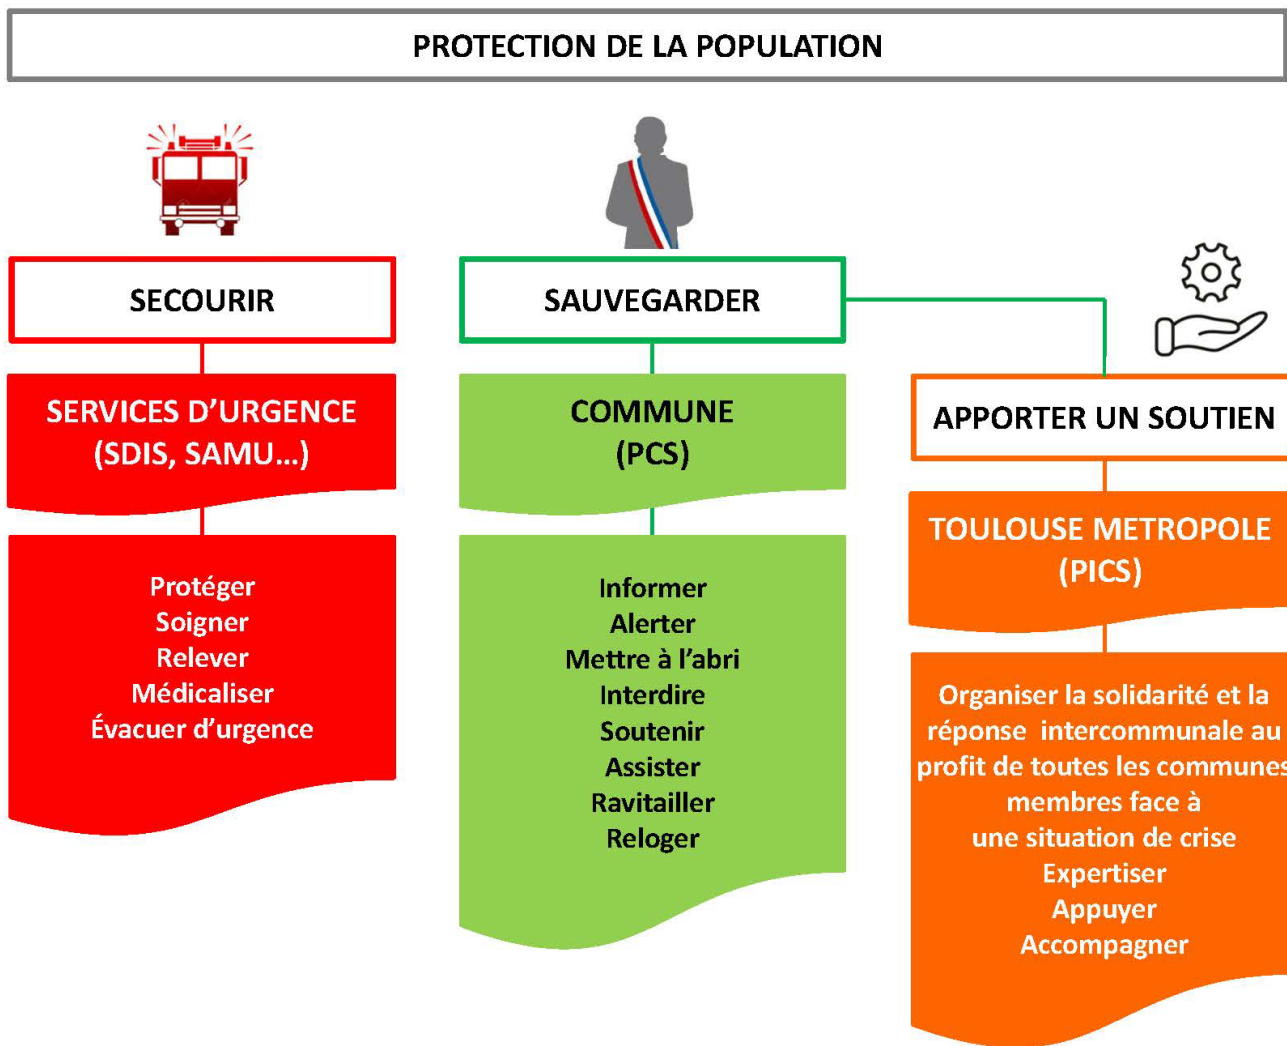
PROTECTION DE LA POPULATION

SECOURIR

SERVICES D'URGENCE (SDIS, SAMU…)

Protéger
Soigner
Relever
Médicaliser
Évacuer d'urgence

SAUVEGARDER

COMMUNE (PCS)

Informer
Alerter
Mettre à l'abri
Interdire
Soutenir
Assister
Ravitailler
Reloger

APPORTER UN SOUTIEN

TOULOUSE METROPOLE (PICS)

Organiser la solidarité et la réponse intercommunale au profit de toutes les communes membres face à une situation de crise
Expertiser
Appuyer
Accompagner